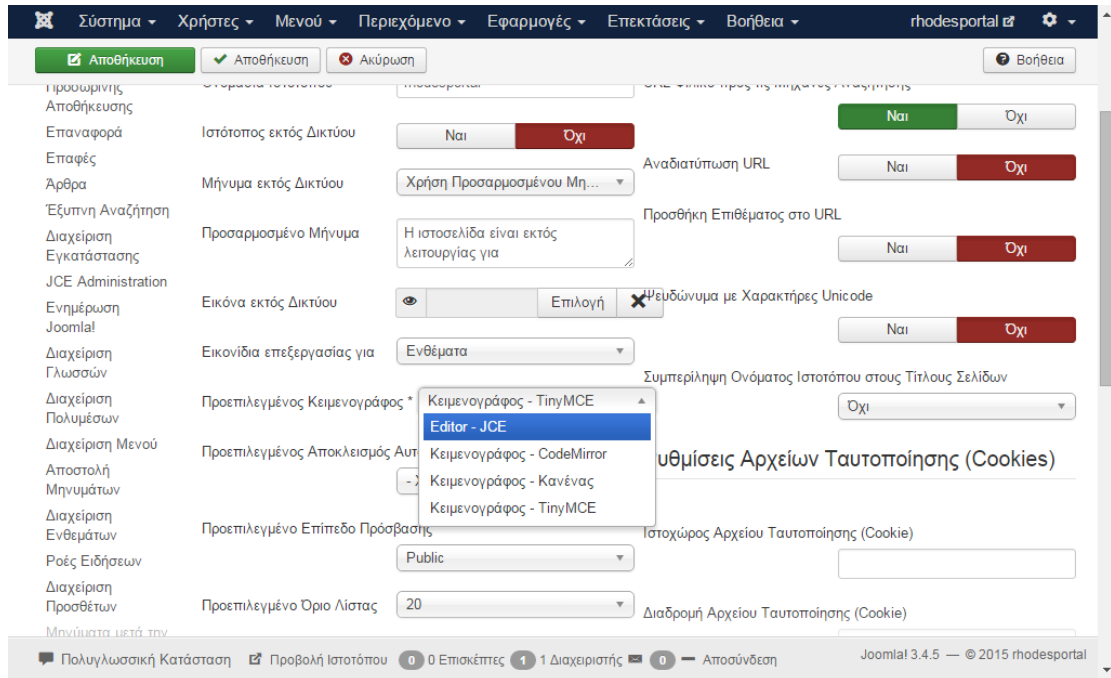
Σύστημα ▾ Χρήστες ▾ Μενού ▾ Περιεχόμενο ▾ Εφαρμογές ▾ Επεκτάσεις ▾ Βοήθεια ▾ rhodesportal

Αποθήκευση
Αποθήκευση
Ακύρωση
Βοήθεια

Προσωρινής Αποθήκευσης
Επαναφορά
Επαφές
Άρθρα
Έξυπνη Αναζήτηση
Διαχείριση Εγκατάστασης
JCE Administration
Ενημέρωση Joomla!
Διαχείριση Γλωσσών
Διαχείριση Πολυμέσων
Διαχείριση Μενού
Αποστολή Μηνυμάτων
Διαχείριση Ενθεμάτων
Ροές Ειδήσεων
Διαχείριση Προσθέτων
Μηνύματα μετά την

Ιστότοπος εκτός Δικτύου
Ναι
Όχι
Μήνυμα εκτός Δικτύου
Χρήση Προσαρμοσμένου Μη...
Προσαρμοσμένο Μήνυμα
Η ιστοσελίδα είναι εκτός λειτουργίας για
Εικόνα εκτός Δικτύου
Επιλογή
Εικονίδια επεξεργασίας για
Ενθέματα
Προεπιλεγμένος Κειμενογράφος *
Κειμενογράφος - TinyMCE
Editor - JCE
Κειμενογράφος - CodeMirror
Κειμενογράφος - Κανένας
Κειμενογράφος - TinyMCE
Προεπιλεγμένος Αποκλεισμός Αυτ
Προεπιλεγμένο Επίπεδο Πρόσβασης
Public
Προεπιλεγμένο Όριο Λίστας
20

Ναι
Όχι
Αναδιατύπωση URL
Ναι
Όχι
Προσθήκη Επιθέματος στο URL
Ναι
Όχι
Ψευδώνυμα με Χαρακτήρες Unicode
Ναι
Όχι
Συμπερίληψη Ονόματος Ιστοτόπου στους Τίτλους Σελίδων
Όχι
Ρυθμίσεις Αρχείων Ταυτοποίησης (Cookies)
Ιστοχώρος Αρχείου Ταυτοποίησης (Cookie)
Διαδρομή Αρχείου Ταυτοποίησης (Cookie)

Πολυγλωσσική Κατάσταση Προβολή Ιστοτόπου 0 0 Επισκέπτες 1 1 Διαχειριστής 0 Αποσύνδεση
Joomla! 3.4.5 — © 2015 rhodesportal